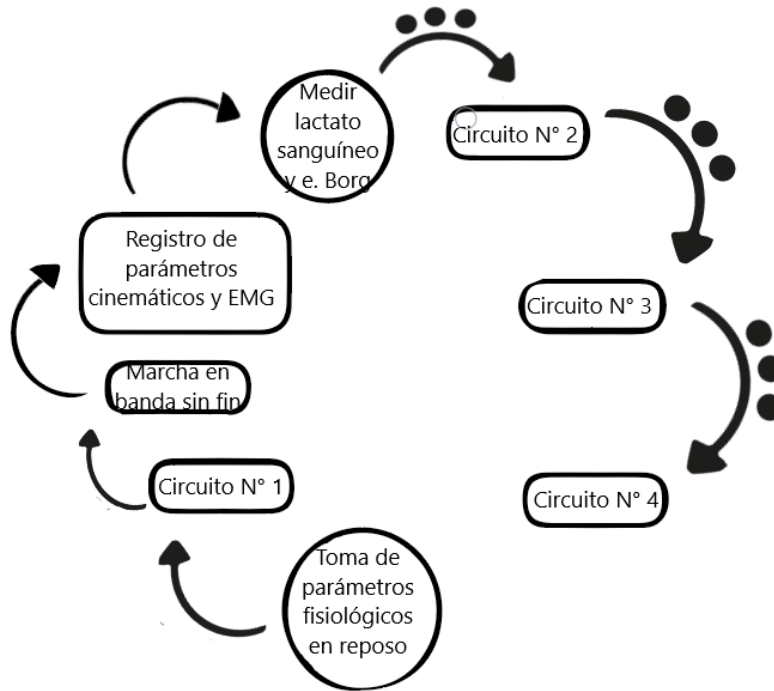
Toma de parámetros fisiológicos en reposo

Circuito N° 1

Marcha en banda sin fin

Registro de parámetros cinemáticos y EMG

Medir lactato sanguíneo y e. Borg

Circuito N° 2

Circuito N° 3

Circuito N° 4